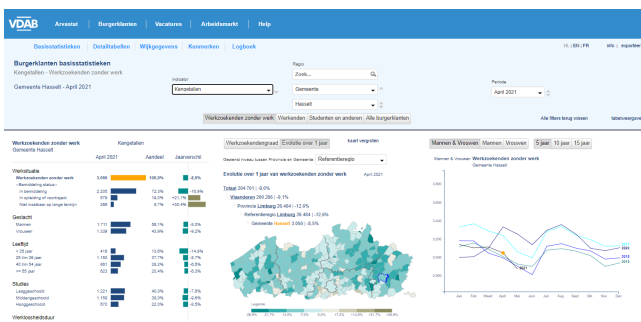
VDAB Arvastat | Burgerklanten | Vacatures | Arbeidsmarkt | Help

Basisstatistieken | Detailtabellen | Wijkgegevens | Kenmerken | Logboek

NL | EN | FR   info | mijnsleer

Burgerklanten basisstatistieken
Kengetallen - Werkzoekenden zonder werk

Gemeente Hasselt - April 2021

Indicator
Kengetallen

Regio
Zoek...
Gemeente
Hasselt

Periode
April 2021

Werkzoekenden zonder werk | Werkenden | Studenten en anderen | Alle burgerklanten

Alle filters terug wissen   tabelweergave

Werkzoekenden zonder werk
Gemeente Hasselt

Kengetallen

| | April 2021 | Aandeel | Jaarverschil |
|---|---|---|---|
| Werkzoekende | | | |
| Werkzoekenden zonder werk | 3.050 | 100,0% | -9,0% |
| - Beroepsdeling status - | | | |
| In beroepsdeling | 2.205 | 72,3% | -10,5% |
| In opleiding of voorbereid | 579 | 19,0% | +21,1% |
| Niet inzetbaar op lange termijn | 266 | 8,7% | -24,4% |
| Geslacht | | | |
| Mannen | 1.711 | 56,1% | -9,3% |
| Vrouwen | 1.339 | 43,9% | -8,2% |
| Leeftijd | | | |
| < 25 jaar | 416 | 13,6% | -14,0% |
| 25 tot 39 jaar | 1.150 | 37,7% | -9,7% |
| 40 tot 54 jaar | 881 | 28,9% | -5,3% |
| >= 55 jaar | 603 | 20,4% | -5,3% |
| Studies | | | |
| Laaggeschoold | 1.221 | 40,0% | -7,8% |
| Middengeschoold | 1.159 | 38,0% | -8,6% |
| Hooggeschoold | 670 | 22,0% | -8,9% |
| Werkloosheidsduur | | | |

Werkzoekendengraad | Evolutie over 1 jaar   kaart vergroten

Geselect niveau tussen Provincie en Gemeente   Referentieregio

Evolutie over 1 jaar van werkzoekenden zonder werk   April 2021

Totaal 204.701 | -9,0%
Vlaanderen 200.286 | -9,1%
Provincie Limburg 26.464 | -12,0%
Referentieregio Limburg 26.464 | -12,0%
Gemeente Hasselt 3.050 | -9,0%

Legende

Mannen & Vrouwen | Mannen | Vrouwen   5 jaar | 10 jaar | 15 jaar

Mannen & Vrouwen Werkzoekenden zonder werk
Gemeente Hasselt

3.600
3.400
3.200
3.000
2.800
2.600

2020
2021
2019
2018

Jan Feb Maart April Mei Juni Juli Aug Sept Okt Nov Dec